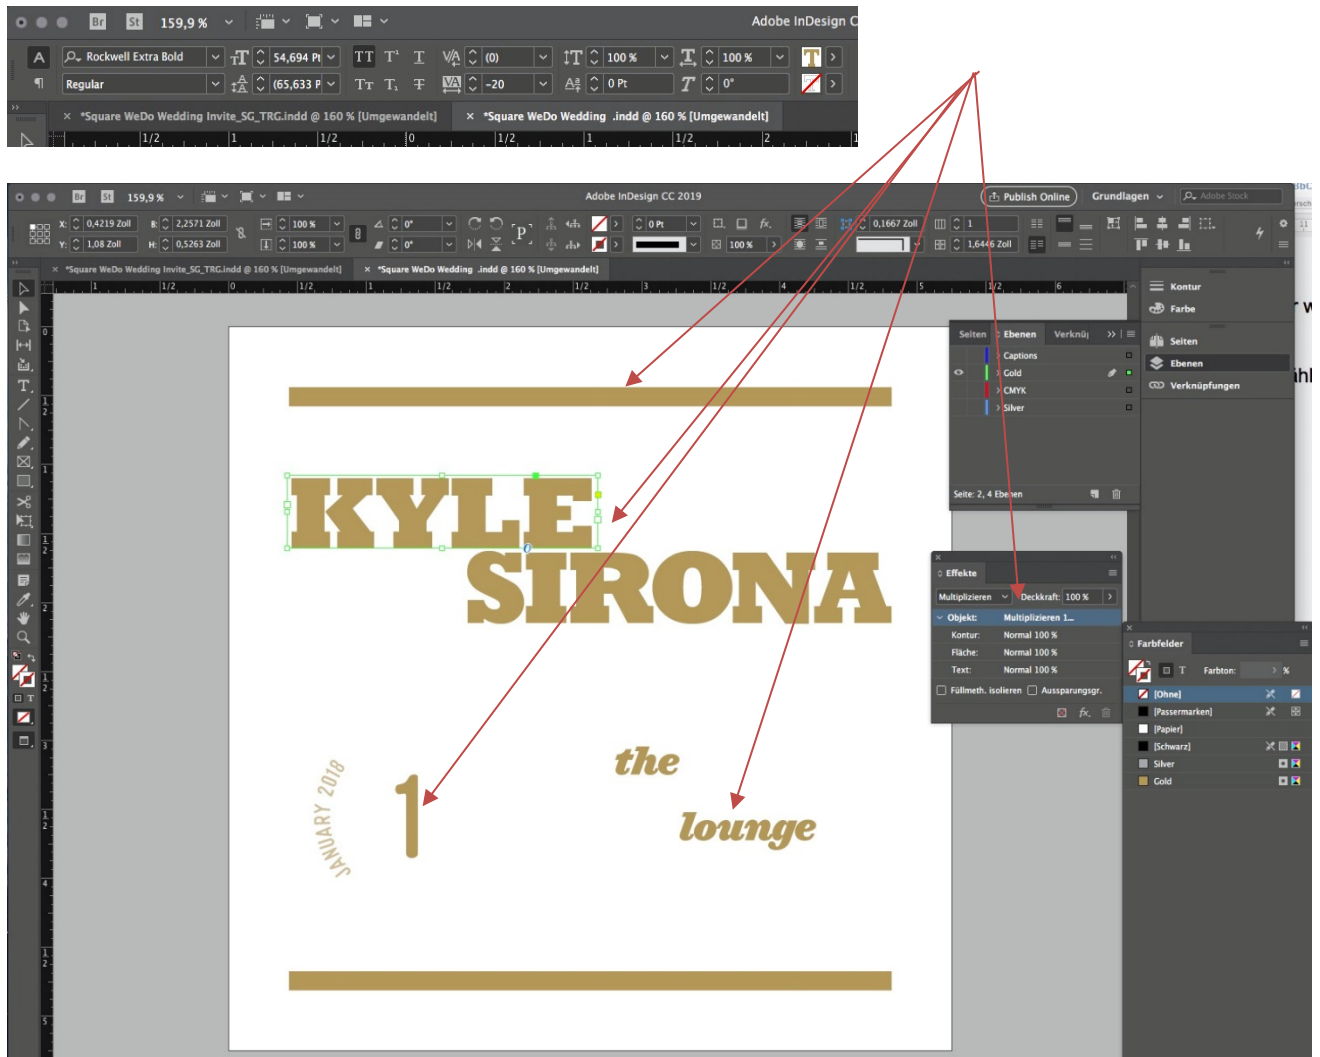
Br St 159,9 %
Adobe InDesign C
Rockwell Extra Bold
54,694 Pt
100 %
100 %
Regular
(65,633 P
-20
0 Pt
0°
(0)
× *Square WeDo Wedding Invite_SG_TRG.indd @ 160 % [Umgewandelt]
× *Square WeDo Wedding .indd @ 160 % [Umgewandelt]

Br St 159,9 %
Adobe InDesign CC 2019
Publish Online
Grundlagen
Adobe Stock
X: 0,4219 Zoll
Y: 1,08 Zoll
B: 2,2571 Zoll
H: 0,5263 Zoll
100 %
100 %
0°
0°
0 Pt
100 %
0,1667 Zoll
1
1,6446 Zoll
× *Square WeDo Wedding Invite_SG_TRG.indd @ 160 % [Umgewandelt]
× *Square WeDo Wedding .indd @ 160 % [Umgewandelt]

KYLE
SIRONA
JANUARY 2018
1
the
lounge

Seiten | Ebenen | Verknü
Captions
Gold
CMYK
Silver
Seite: 2, 4 Ebenen

Kontur
Farbe
Seiten
Ebenen
Verknüpfungen

Effekte
Multiplizieren
Deckkraft: 100 %
Objekt: Multiplizieren 1...
Kontur: Normal 100 %
Fläche: Normal 100 %
Text: Normal 100 %
Füllmeth. isolieren
Aussparungsgr.

Farbfelder
Farbton: %
[Ohne]
[Passermarken]
[Papier]
[Schwarz]
Silver
Gold